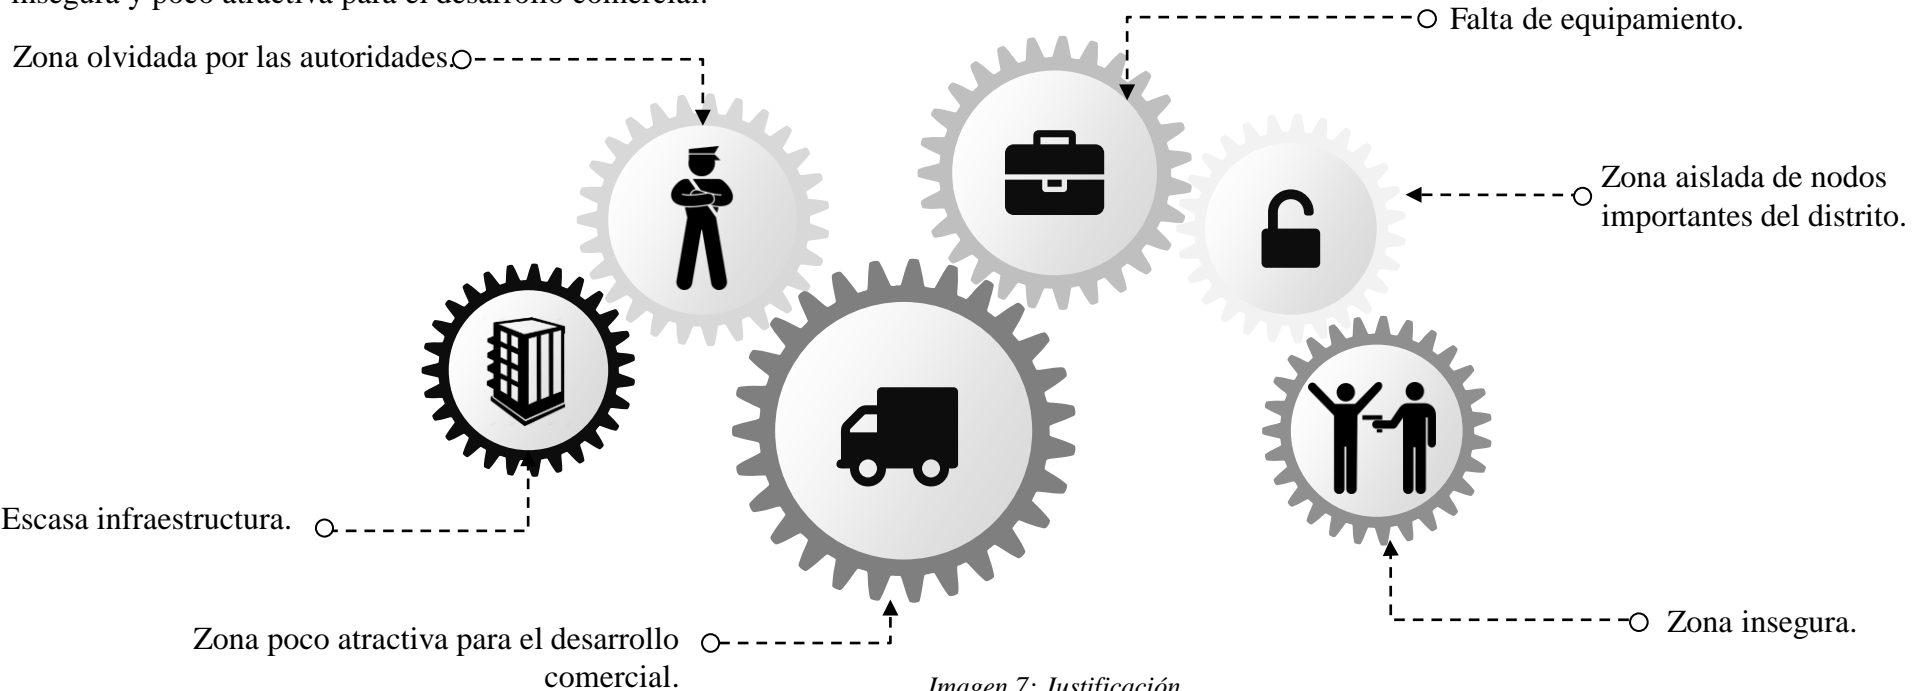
insegura y poco atractiva para el desarrollo comercial.

Falta de equipamiento.

Zona olvidada por las autoridades.

Zona aislada de nodos importantes del distrito.

Escasa infraestructura.

Zona poco atractiva para el desarrollo comercial.

Zona insegura.

Imagen 7: Justificación